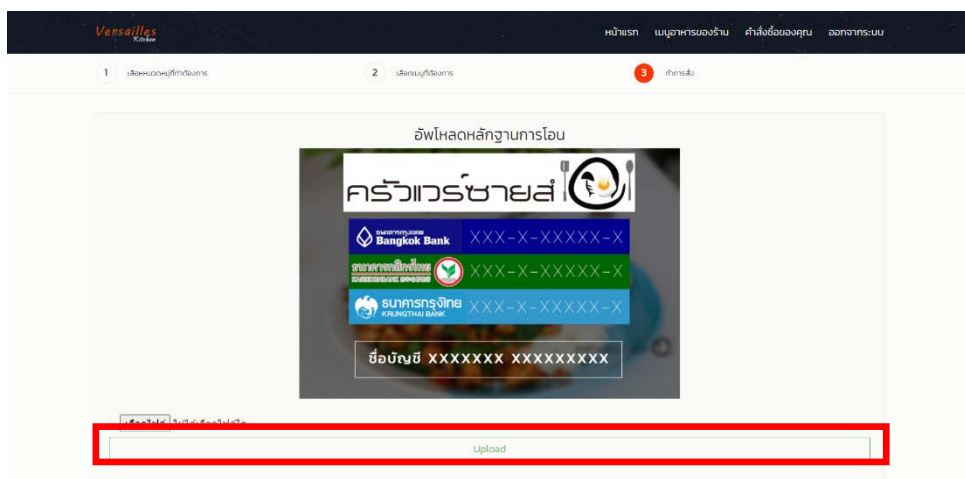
Versailles Kitchen

หน้าแรก เมนูอาหารของร้าน คำสั่งซื้อของคุณ ออกจากระบบ

1 เลือกหมวดหมู่ที่ต้องการ
2 เลือกเมนูที่ต้องการ
3 ทำการสั่ง

อัพโหลดหลักฐานการโอน

ครัวแวร์ซายส์

ธนาคารกรุงเทพ Bangkok Bank XXX-X-XXXXX-X

ธนาคารกสิกรไทย KASIKORNBANK XXX-X-XXXXX-X

ธนาคารกรุงไทย KRUNGTHAI BANK XXX-X-XXXXX-X

ชื่อบัญชี XXXXXXX XXXXXXXXX

เลือกไฟล์ ไม่ได้เลือกไฟล์ใด

Upload